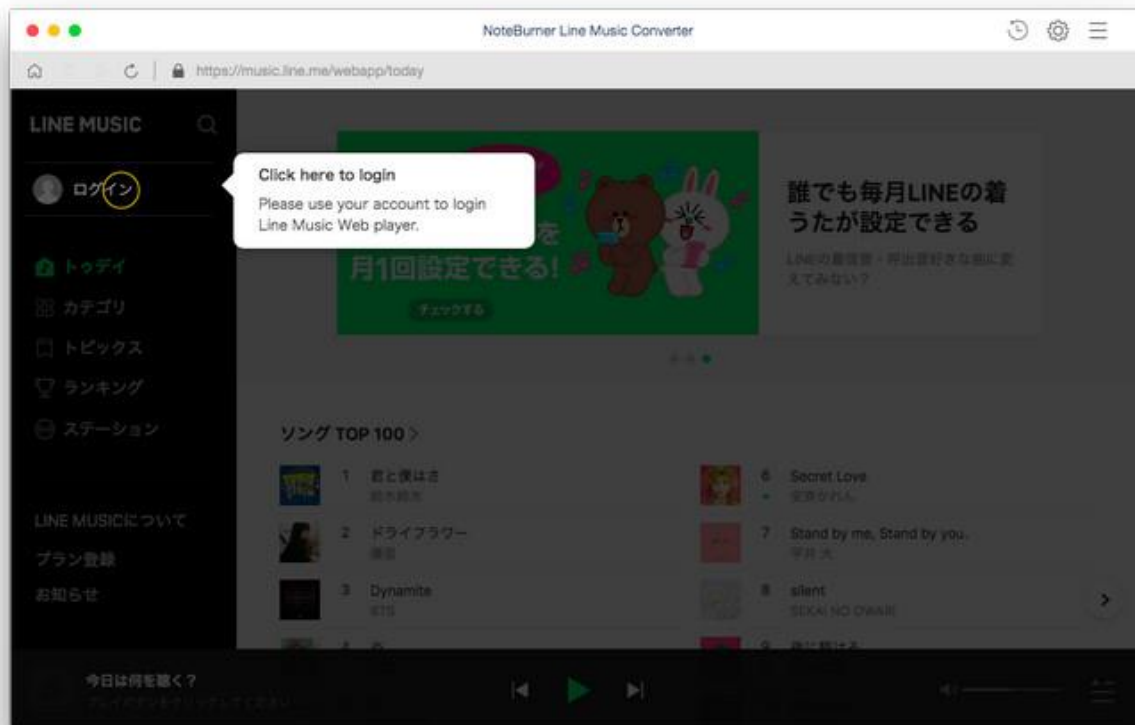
NoteBurner Line Music Converter

https://music.line.me/webapp/today

LINE MUSIC

ログイン

Click here to login

Please use your account to login Line Music Web player.

トゥデイ
カテゴリ
トピックス
ランキング
ステーション

LINE MUSICについて
プラン登録
お知らせ

月1回設定できる!

チェックする

誰でも毎月LINEの着うたが設定できる

LINEの着信音・呼出音好きな曲に変えてみない?

ソング TOP 100 >

| | | | |
|---|---|---|---|
| 1 | 君と僕はさ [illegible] | 6 | Secret Love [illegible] |
| 2 | ドライフラワー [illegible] | 7 | Stand by me, Stand by you. 平井 大 |
| 3 | Dynamite BTS | 8 | silent SEKAI NO OWARI |
| 4 | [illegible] | 9 | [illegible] |

今日は何を聴く?
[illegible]